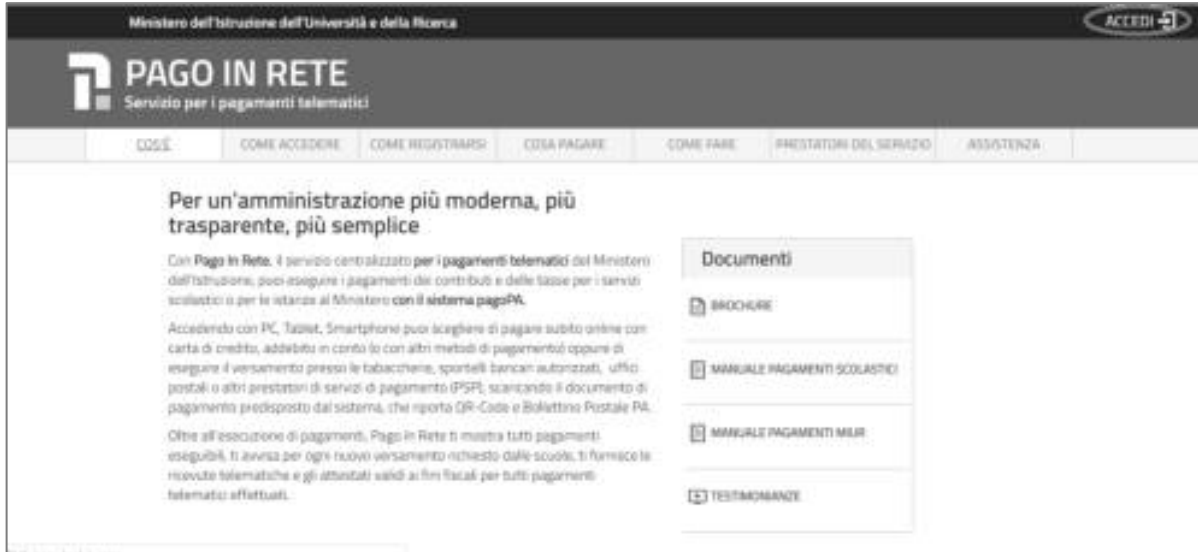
Ministero dell'Istruzione dell'Università e della Ricerca

ACCEDI

PAGO IN RETE
Servizio per i pagamenti telematici

COS'È | COME ACCEDERE | COME REGISTRARSI | COSA PAGARE | COME FARE | PRESTATORI DEL SERVIZIO | ASSISTENZA

Per un'amministrazione più moderna, più trasparente, più semplice

Con Pago In Rete, il servizio centralizzato per i pagamenti telematici del Ministero dell'Istruzione, puoi eseguire i pagamenti dei contributi e delle tasse per i servizi scolastici e per le istanze al Ministero con il sistema pagoPA.

Accedendo con PC, Tablet, Smartphone puoi scegliere di pagare subito online con carta di credito, addebito in conto (o con altri metodi di pagamento) oppure di eseguire il versamento presso le tabaccherie, sportelli bancari autorizzati, uffici postali o altri prestatori di servizi di pagamento (PSP), scaricando il documento di pagamento predisposto dal sistema, che riporta QR-Code e Bollettino Postale PA.

Oltre all'esecuzione di pagamenti, Pago In Rete ti mostra tutti pagamenti eseguibili, ti avvisa per ogni nuovo versamento richiesto dalle scuole, ti fornisce le ricevute telematiche e gli attestati validi ai fini fiscali per tutti pagamenti telematici effettuati.

Documenti

BROCHURE

MANUALE PAGAMENTI SCOLASTICI

MANUALE PAGAMENTI MIUR

TESTIMONIANZE